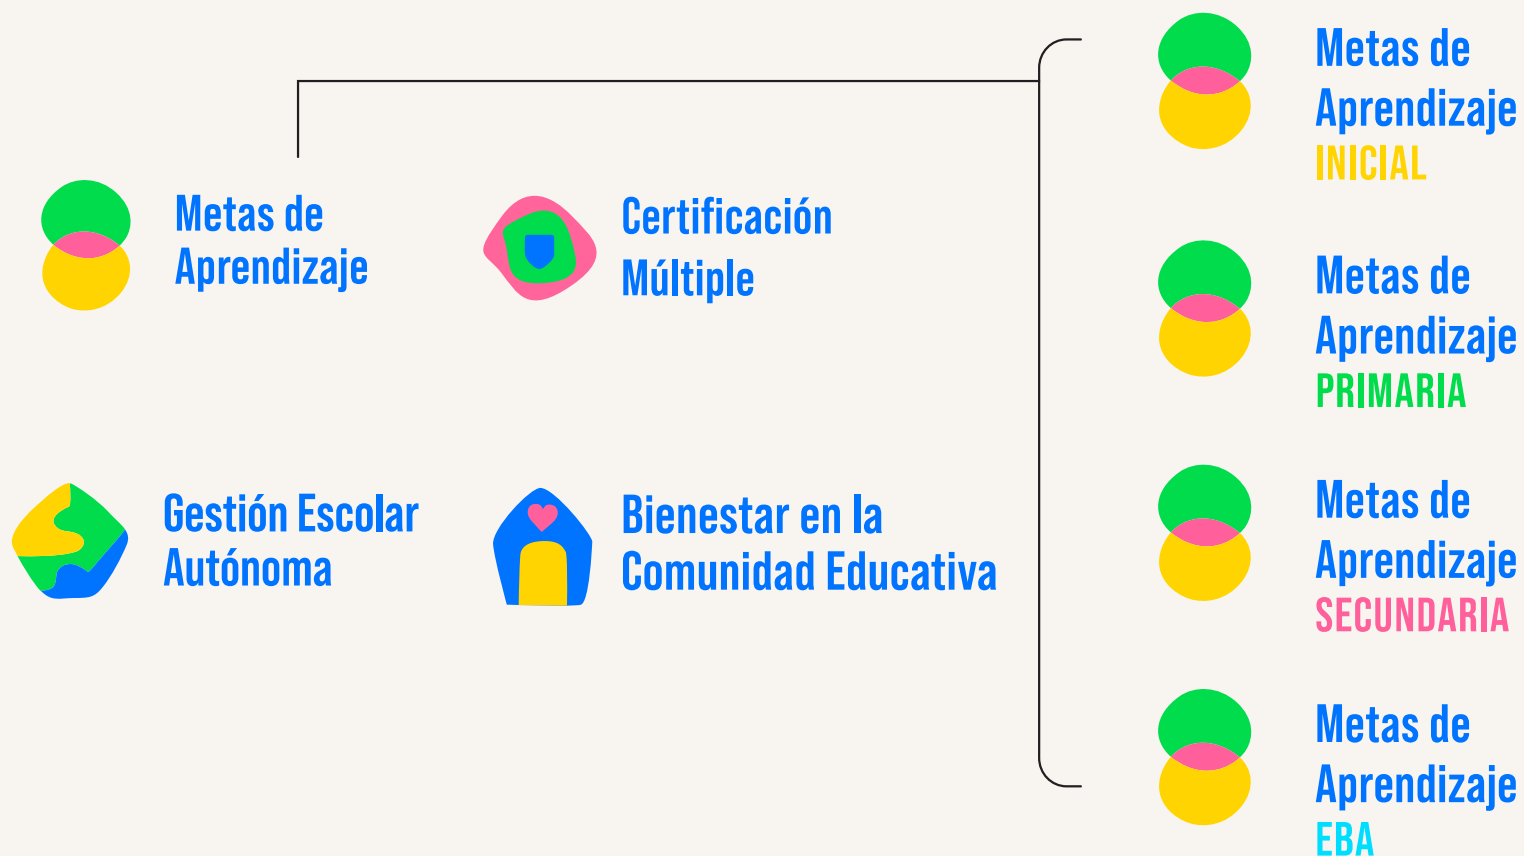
Metas de Aprendizaje

Certificación Múltiple

Gestión Escolar Autónoma

Bienestar en la Comunidad Educativa

Metas de Aprendizaje
INICIAL

Metas de Aprendizaje
PRIMARIA

Metas de Aprendizaje
SECUNDARIA

Metas de Aprendizaje
EBA